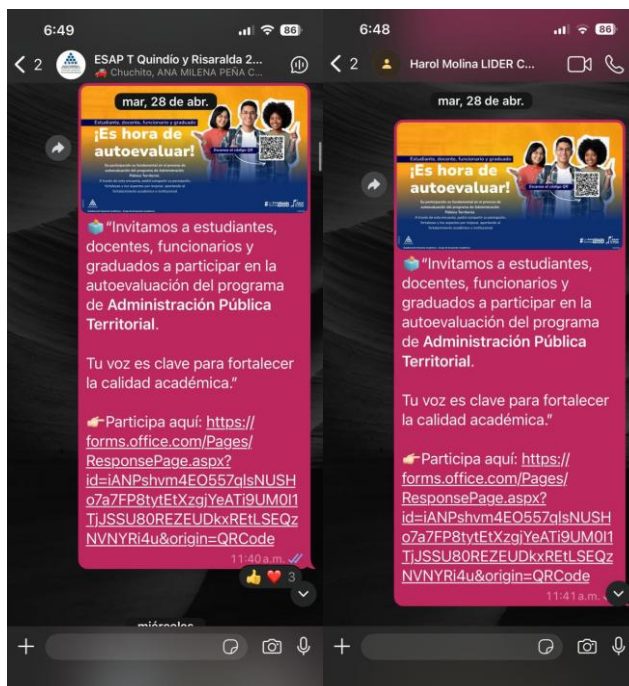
6:49
86
< 2
ESAP T Quindío y Risaralda 2...
Chuchito, ANA MILENA PEÑA C...

mar, 28 de abr.

Estudiante, docente, funcionario y graduado
¡Es hora de autoevaluar!
Escanea el código QR

"Invitamos a estudiantes, docentes, funcionarios y graduados a participar en la autoevaluación del programa de **Administración Pública Territorial**.

Tu voz es clave para fortalecer la calidad académica."

Participa aquí: https://forms.office.com/Pages/ResponsePage.aspx?id=iANPshvm4EO557qlsNUSHo7a7FP8tytEtXzgjYeATi9UM0I1TjJSSU80REZEUDkxREtLSEQzNVNYRi4u&origin=QRCode
11:40 a.m.
3
miércoles
+

6:48
86
< 2
Harol Molina LIDER C...

mar, 28 de abr.

Estudiante, docente, funcionario y graduado
¡Es hora de autoevaluar!
Escanea el código QR

"Invitamos a estudiantes, docentes, funcionarios y graduados a participar en la autoevaluación del programa de **Administración Pública Territorial**.

Tu voz es clave para fortalecer la calidad académica."

Participa aquí: https://forms.office.com/Pages/ResponsePage.aspx?id=iANPshvm4EO557qlsNUSHo7a7FP8tytEtXzgjYeATi9UM0I1TjJSSU80REZEUDkxREtLSEQzNVNYRi4u&origin=QRCode
11:41 a.m.
+